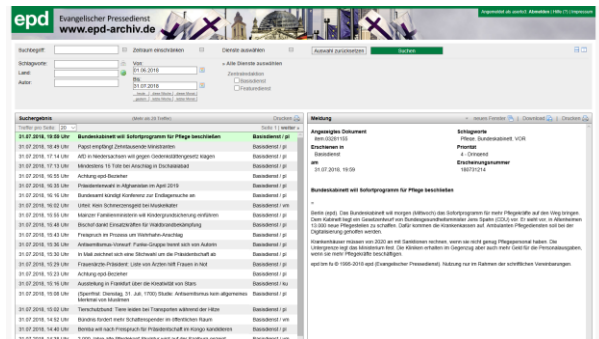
epd Evangelischer Pressedienst www.epd-archiv.de

Angemeldet als userfürst Abmelden | Hilfe | Impressum

Suchbegriff: Zeitraum einschränken Dienste auswählen Auswahl zurücksetzen Suchen

Schlagworte: Land: Autor:

Von: 01.06.2018 Bis: 31.07.2018

» Alle Dienste ausgewählt
Zentralredaktion
Basisdienst
Feuilletondienst

Suchergebnis (Mehr als 20 Treffer) Drucken

Treffer pro Seite 20 Seite 1 weiter »

| | | |
|---|---|---|
| 31.07.2018, 19:59 Uhr | Bundeskabinett will Sofortprogramm für Pflege beschließen | Basisdienst / pi |
| 31.07.2018, 18:49 Uhr | Papst empfängt Zehntausende Ministranten | Basisdienst / pi |
| 31.07.2018, 17:18 Uhr | AfD in Niedersachsen will gegen Gedenkstättengesetz klagen | Basisdienst / pi |
| 31.07.2018, 17:13 Uhr | Mindestens 15 Tote bei Anschlag in Dschalalabad | Basisdienst / pi |
| 31.07.2018, 16:55 Uhr | Achtung epd-Bezieher | Basisdienst / pi |
| 31.07.2018, 16:35 Uhr | Präsidentenwahl in Afghanistan im April 2019 | Basisdienst / pi |
| 31.07.2018, 16:16 Uhr | Bundesamt kündigt Konferenz zur Endlagersuche an | Basisdienst / pi |
| 31.07.2018, 16:02 Uhr | Urteil: Kein Schmerzensgeld bei Muskelkater | Basisdienst / pi |
| 31.07.2018, 15:59 Uhr | Mainzer Familienministerin will Kindergrundsicherung einführen | Basisdienst / pi |
| 31.07.2018, 15:48 Uhr | Bischof dankt Einsatzkräften bei Waldbrandbekämpfung | Basisdienst / pi |
| 31.07.2018, 15:43 Uhr | Freispruch im Prozess um Wahlkreis-Anschlag | Basisdienst / pi |
| 31.07.2018, 15:36 Uhr | Antisemitismus-Vorwurf: Funke-Gruppe trennt sich von Autorin | Basisdienst / pi |
| 31.07.2018, 15:30 Uhr | In Mali zeichnet sich eine Stichwahl um die Präsidentschaft ab | Basisdienst / pi |
| 31.07.2018, 15:29 Uhr | Frauenärzte-Präsident: Lobt von Ärzten hilft Frauen in Not | Basisdienst / pi |
| 31.07.2018, 15:23 Uhr | Achtung epd-Bezieher | Basisdienst / pi |
| 31.07.2018, 15:16 Uhr | Ausstellung in Frankfurt über die Kreativität von Stars | Basisdienst / ku |
| 31.07.2018, 15:08 Uhr | (Sperrfrist: Dienstag, 31. Juli, 17:00) Studie: Antisemitismus kein allgemeines Merkmal von Muslimen | Basisdienst / pi |
| 31.07.2018, 15:02 Uhr | Tierschutzbund: Tiere leiden bei Transporten während der Hitze | Basisdienst / pi |
| 31.07.2018, 14:52 Uhr | Bundestag fördert mehr Schaffensperioden im öffentlichen Raum | Basisdienst / pi |
| 31.07.2018, 14:40 Uhr | Bentota will nach Freispruch für Präsidentschaft im Kongo kandidieren | Basisdienst / pi |

Meldung « neues Fenster | Download | Drucken

Angezeigtes Dokument: Item 00261159
Erschienen in: Basisdienst
am: 31.07.2018, 19:59
Schlagworte: Pflege, Bundeskabinett, VOR
Priorität: 4 - Ortsrand
Erscheinungsnummer: 186731214

Bundeskabinett will Sofortprogramm für Pflege beschließen

Berlin (epd). Das Bundeskabinett will morgen (Mittwoch) das Sofortprogramm für mehr Pflegekräfte auf den Weg bringen. Dem Kabinett liegt ein Gesetzentwurf von Bundesgesundheitsminister Jens Spahn (CDU) vor. Er sieht vor, in Altenheimen 13.000 neue Pflegestellen zu schaffen. Dafür kommen die Krankenkassen auf. Ambulanten Pflegediensten soll bei der Digitalisierung geholfen werden.

Krankenhäuser müssen von 2020 an mit Sanktionen rechnen, wenn sie nicht genug Pflegepersonal haben. Die Untergrenze legt das Ministerium fest. Die Kliniken erhalten im Gegenzug aber auch mehr Geld für die Personalausgaben, wenn sie mehr Pflegekräfte beschäftigen.

epd bm fu lil 1995-2018 epd (Evangelischer Pressedienst). Nutzung nur im Rahmen der vertraglichen Vereinbarungen.